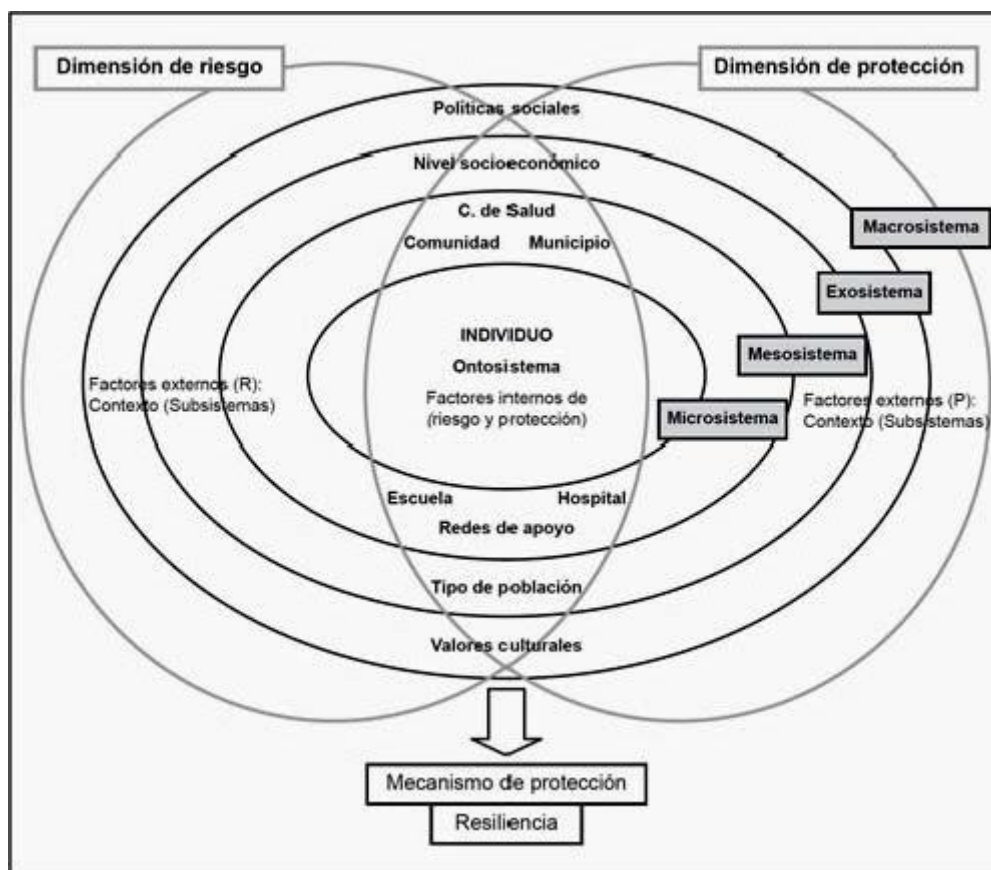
Dimensión de riesgo

Dimensión de protección

Políticas sociales

Nivel socioeconómico

C. de Salud

Comunidad Municipio

Macrosistema

Exosistema

Mesosistema

Microsistema

INDIVIDUO

Ontosistema

Factores internos de (riesgo y protección)

Factores externos (R): Contexto (Subsistemas)

Factores externos (P): Contexto (Subsistemas)

Escuela Hospital

Redes de apoyo

Tipo de población

Valores culturales

Mecanismo de protección

Resiliencia